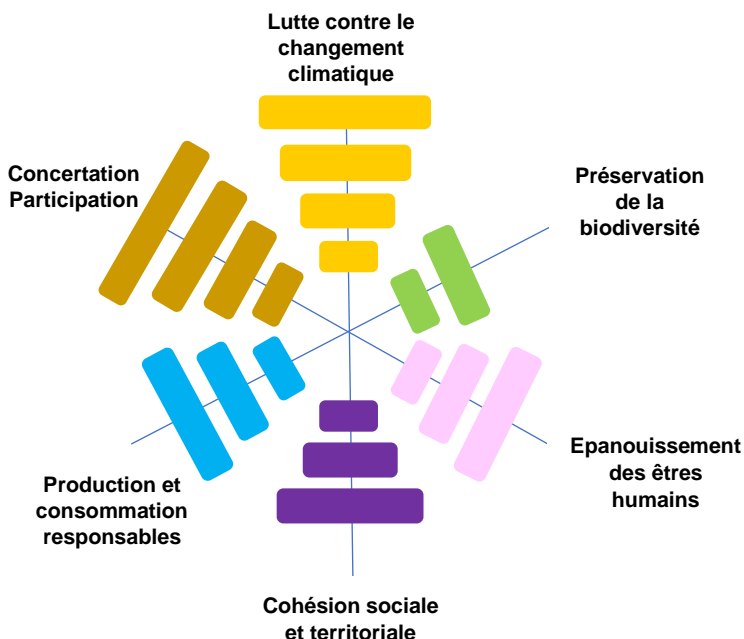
Lutte contre le changement climatique

Préservation de la biodiversité

Epanouissement des êtres humains

Cohésion sociale et territoriale

Production et consommation responsables

Concertation Participation